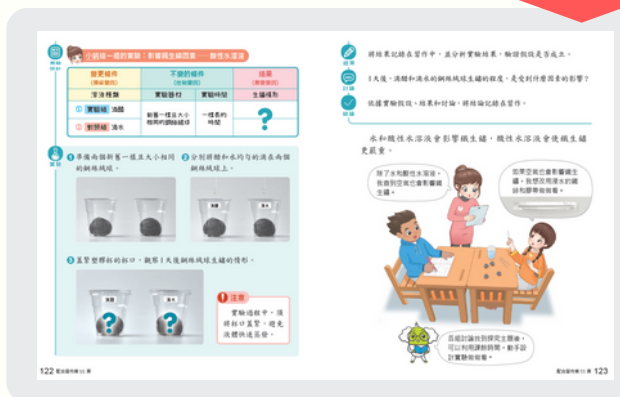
小組討論一起的實驗：影響鐵生鏽因素——酸性水溶液

| 要改變的條件（操縱變因） | 不變的條件（控制變因） | | 結果（應變變因） |
|---|---|---|---|
| 溶液種類 | 實驗器材 | 實驗時間 | 生鏽情形 |
| ① 實驗組 酸醋 | 新鮮一樣且大小相同的鋼絲絨球 | 一樣長的時間 | ? |
| ② 對照組 清水 | | | |

實驗

❶ 準備兩個新鮮一樣且大小相同的鋼絲絨球。

❷ 分別將醋和水均勻的滴在兩個鋼絲絨球上。

❸ 蓋緊塑膠杯的杯口，觀察1天後鋼絲絨球生鏽的情形。

注意
實驗過程中，須將杯口蓋緊，避免液體快速蒸發。

122 藍色條碼 11 冊

將結果記錄在習作中，並分析實驗結果，驗證假設是否成立。

1天後，滴醋和滴水的鋼絲絨球生鏽的程度，是受到什麼因素的影響？

依據實驗假設、結果和討論，將結論記錄在習作。

水和酸性水溶液會影響鐵生鏽，酸性水溶液會使鐵生鏽更嚴重。

除了水和酸性水溶液，我會想到空氣會影響鐵生鏽。

如果空氣也會影響鐵生鏽，我要怎麼讓空氣只讓鋼絲碰觸呢？

透過討論找到探究主題後，可以利用課前預習，動手設計實驗做做看。

藍色條碼 11 冊 123